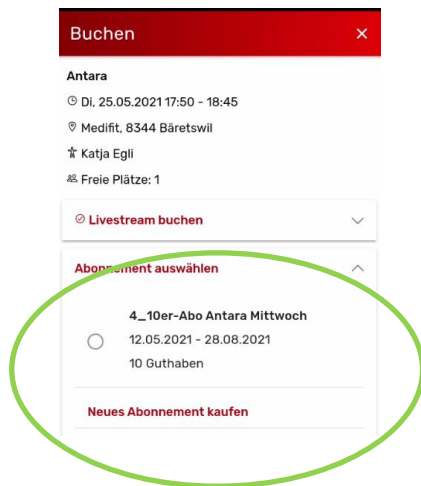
Buchen ×

Antara

Di, 25.05.2021 17:50 - 18:45

Medifit, 8344 Bäretswil

Katja Egli

Freie Plätze: 1

Livestream buchen

Abonnement auswählen

4_10er-Abo Antara Mittwoch
12.05.2021 - 28.08.2021
10 Guthaben

Neues Abonnement kaufen